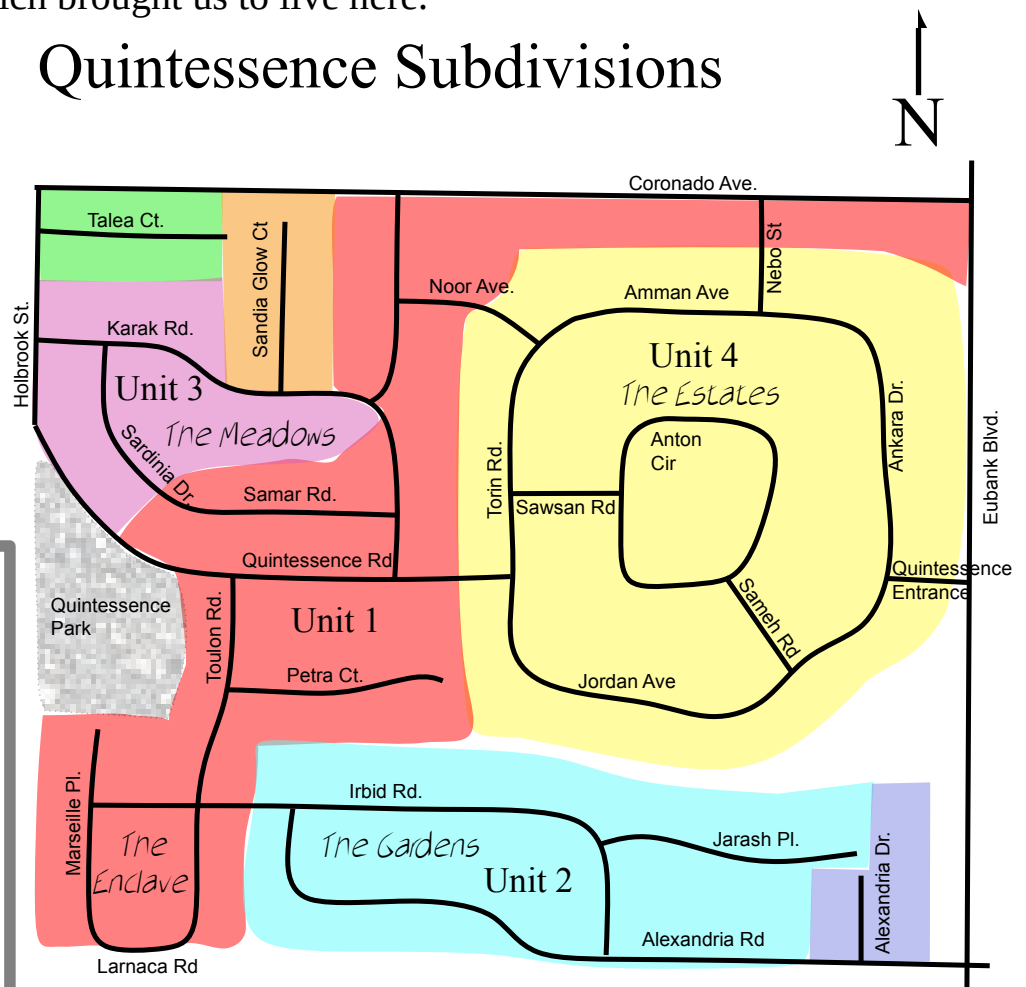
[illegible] brought us to live here.

Quintessence Subdivisions

N

Coronado Ave.

Talea Ct.

Sandia Glow Ct

Nebo St

Noor Ave.

Amman Ave

Holbrook St.

Karak Rd.

Unit 4

The Estates

Unit 3

The Meadows

Ankara Dr.

Anton Cir

Eubank Blvd.

Sardinia Dr.

Torin Rd.

Samar Rd.

Sawsan Rd

Quintessence Rd

Quintessence Entrance

Quintessence Park

Toulon Rd.

Unit 1

Sameh Rd

Petra Ct.

Jordan Ave

Irbid Rd.

Marseille Pl.

The Enclave

The Gardens

Jarash Pl.

Unit 2

Alexandria Dr.

Alexandria Rd

Larnaca Rd